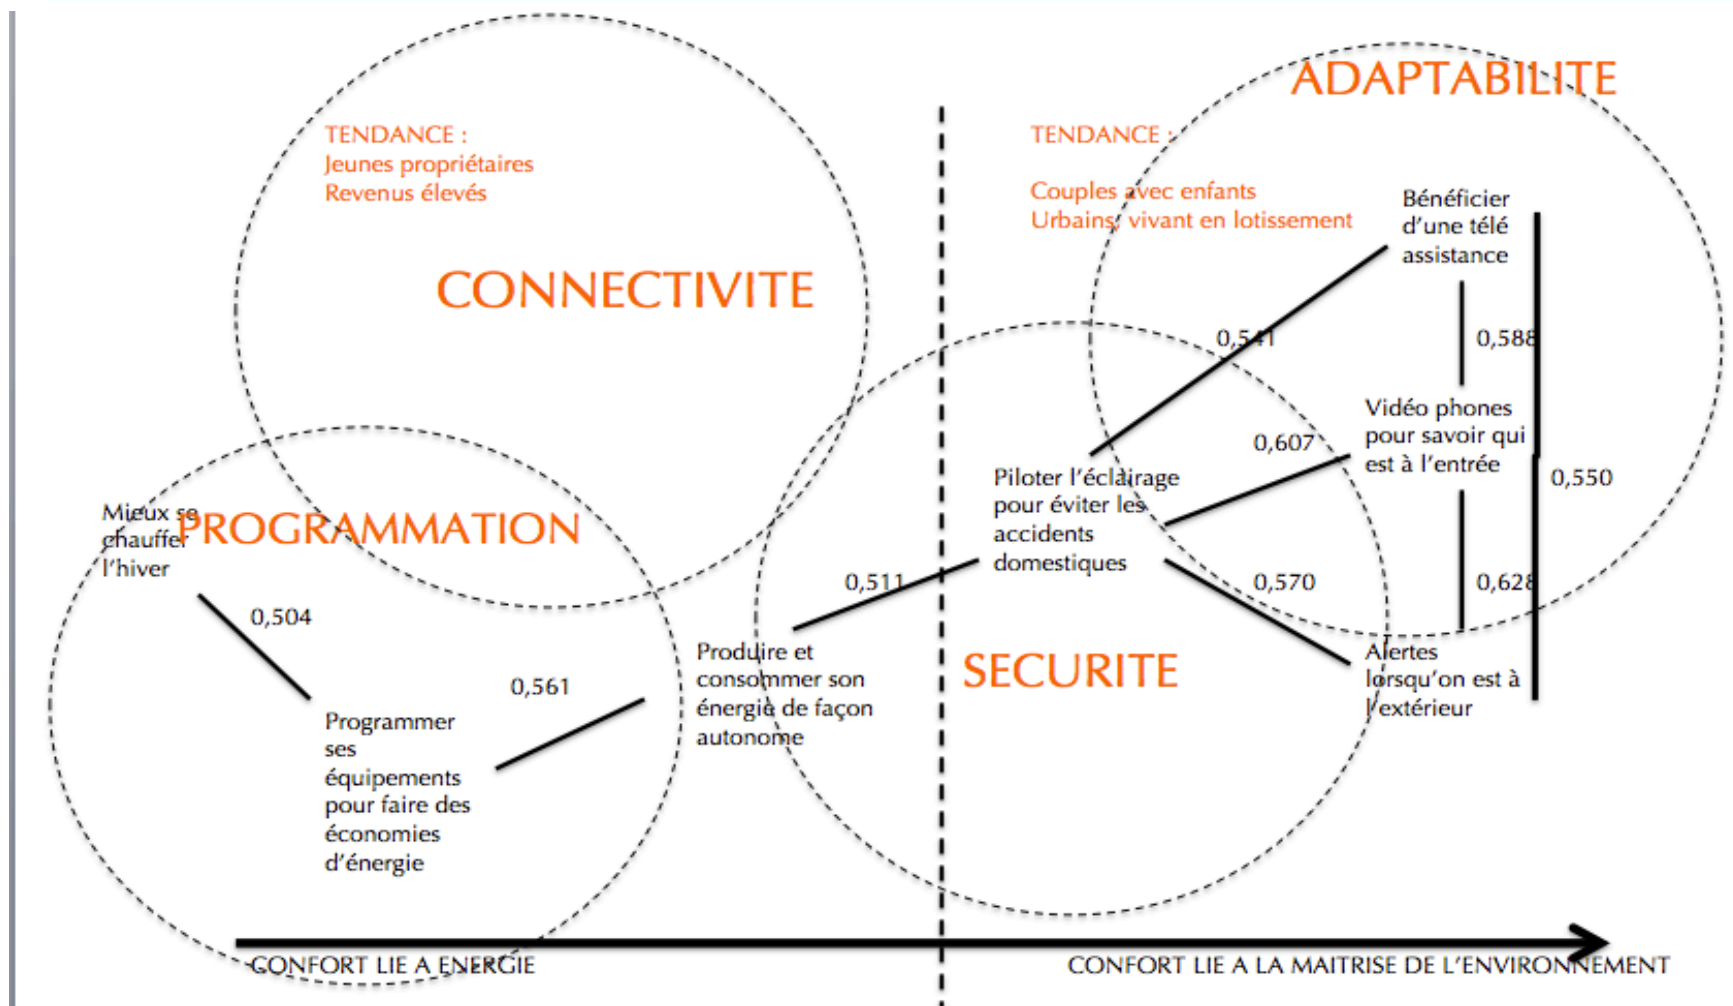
ADAPTABILITE

TENDANCE :
Jeunes propriétaires
Revenus élevés

CONNECTIVITE

TENDANCE :

Couples avec enfants
Urbains, vivant en lotissement

Bénéficier d'une télé assistance

0,541

0,588

Vidéo phones pour savoir qui est à l'entrée

0,607

0,550

Piloter l'éclairage pour éviter les accidents domestiques

Mieux se chauffer l'hiver

PROGRAMMATION

0,511

0,570

0,628

0,504

Produire et consommer son énergie de façon autonome

SECURITE

Alertes lorsqu'on est à l'extérieur

0,561

Programmer ses équipements pour faire des économies d'énergie

CONFORT LIE A ENERGIE

CONFORT LIE A LA MAITRISE DE L'ENVIRONNEMENT